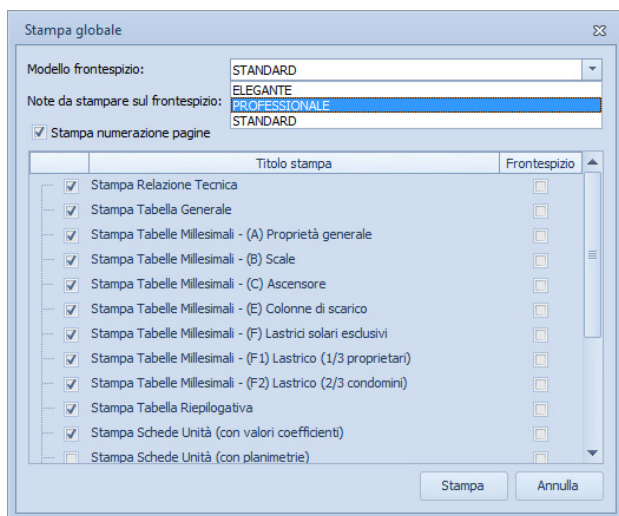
Stampa globale

Modello frontespizio: STANDARD

Note da stampare sul frontespizio:

ELEGANTE
PROFESSIONALE
STANDARD

Stampa numerazione pagine

| | Titolo stampa | Frontespizio |
|---|---|---|
| | Stampa Relazione Tecnica | |
| | Stampa Tabella Generale | |
| | Stampa Tabelle Millesimali - (A) Proprietà generale | |
| | Stampa Tabelle Millesimali - (B) Scale | |
| | Stampa Tabelle Millesimali - (C) Ascensore | |
| | Stampa Tabelle Millesimali - (E) Colonne di scarico | |
| | Stampa Tabelle Millesimali - (F) Lastrici solari esclusivi | |
| | Stampa Tabelle Millesimali - (F1) Lastrico (1/3 proprietari) | |
| | Stampa Tabelle Millesimali - (F2) Lastrico (2/3 condomini) | |
| | Stampa Tabella Riepilogativa | |
| | Stampa Schede Unità (con valori coefficienti) | |
| | Stampa Schede Unità (con planimetrie) | |

Stampa Annulla